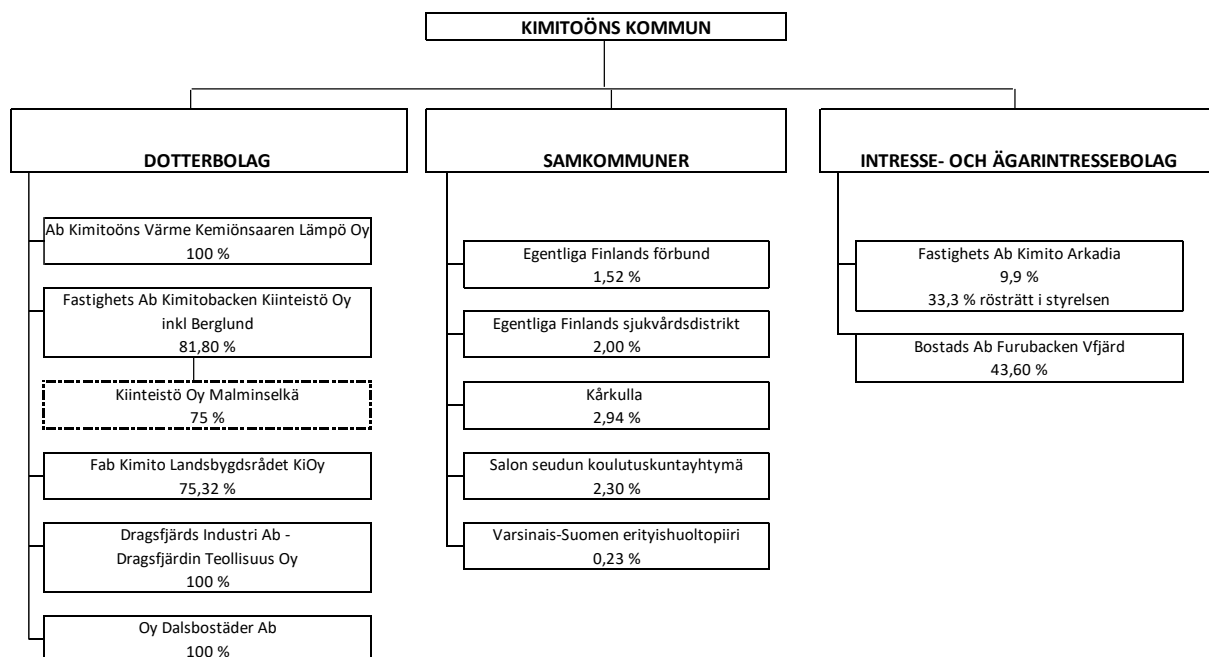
KIMITOÖNS KOMMUN

DOTTERBOLAG

Ab Kimitoöns Värme Kemiönsaaren Lämpö Oy
100 %

Fastighets Ab Kimitobacken Kiinteistö Oy inkl Berglund
81,80 %

Kiinteistö Oy Malminselkä
75 %

Fab Kimito Landsbygdsrådet KiOy
75,32 %

Dragsfjärds Industri Ab - Dragsfjärdin Teollisuus Oy
100 %

Oy Dalsbostäder Ab
100 %

SAMKOMMUNER

Egentliga Finlands förbund
1,52 %

Egentliga Finlands sjukvårdsdistrikt
2,00 %

Kårkulla
2,94 %

Salon seudun koulutuskuntayhtymä
2,30 %

Varsinais-Suomen erityishuoltopiiri
0,23 %

INTRESSE- OCH ÄGARINTRESSEBOLAG

Fastighets Ab Kimito Arkadia
9,9 %
33,3 % rösträtt i styrelsen

Bostads Ab Furubacken Vfjärd
43,60 %